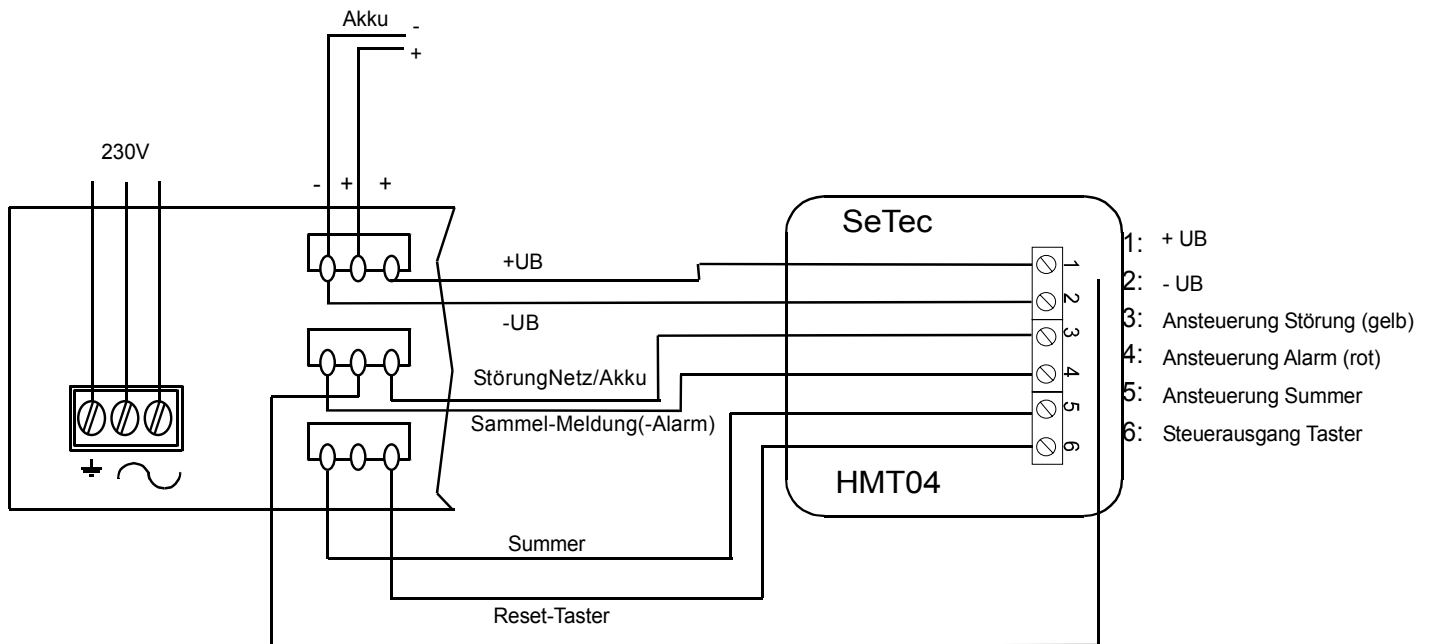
Akku
-
+

230V

- + +

+UB

-UB

StörungNetz/Akku

Sammel-Meldung(-Alarm)

Summer

Reset-Taster

SeTec

1
2
3
4
5
6

HMT04

1: + UB
2: - UB
3: Ansteuerung Störung (gelb)
4: Ansteuerung Alarm (rot)
5: Ansteuerung Summer
6: Steuerausgang Taster